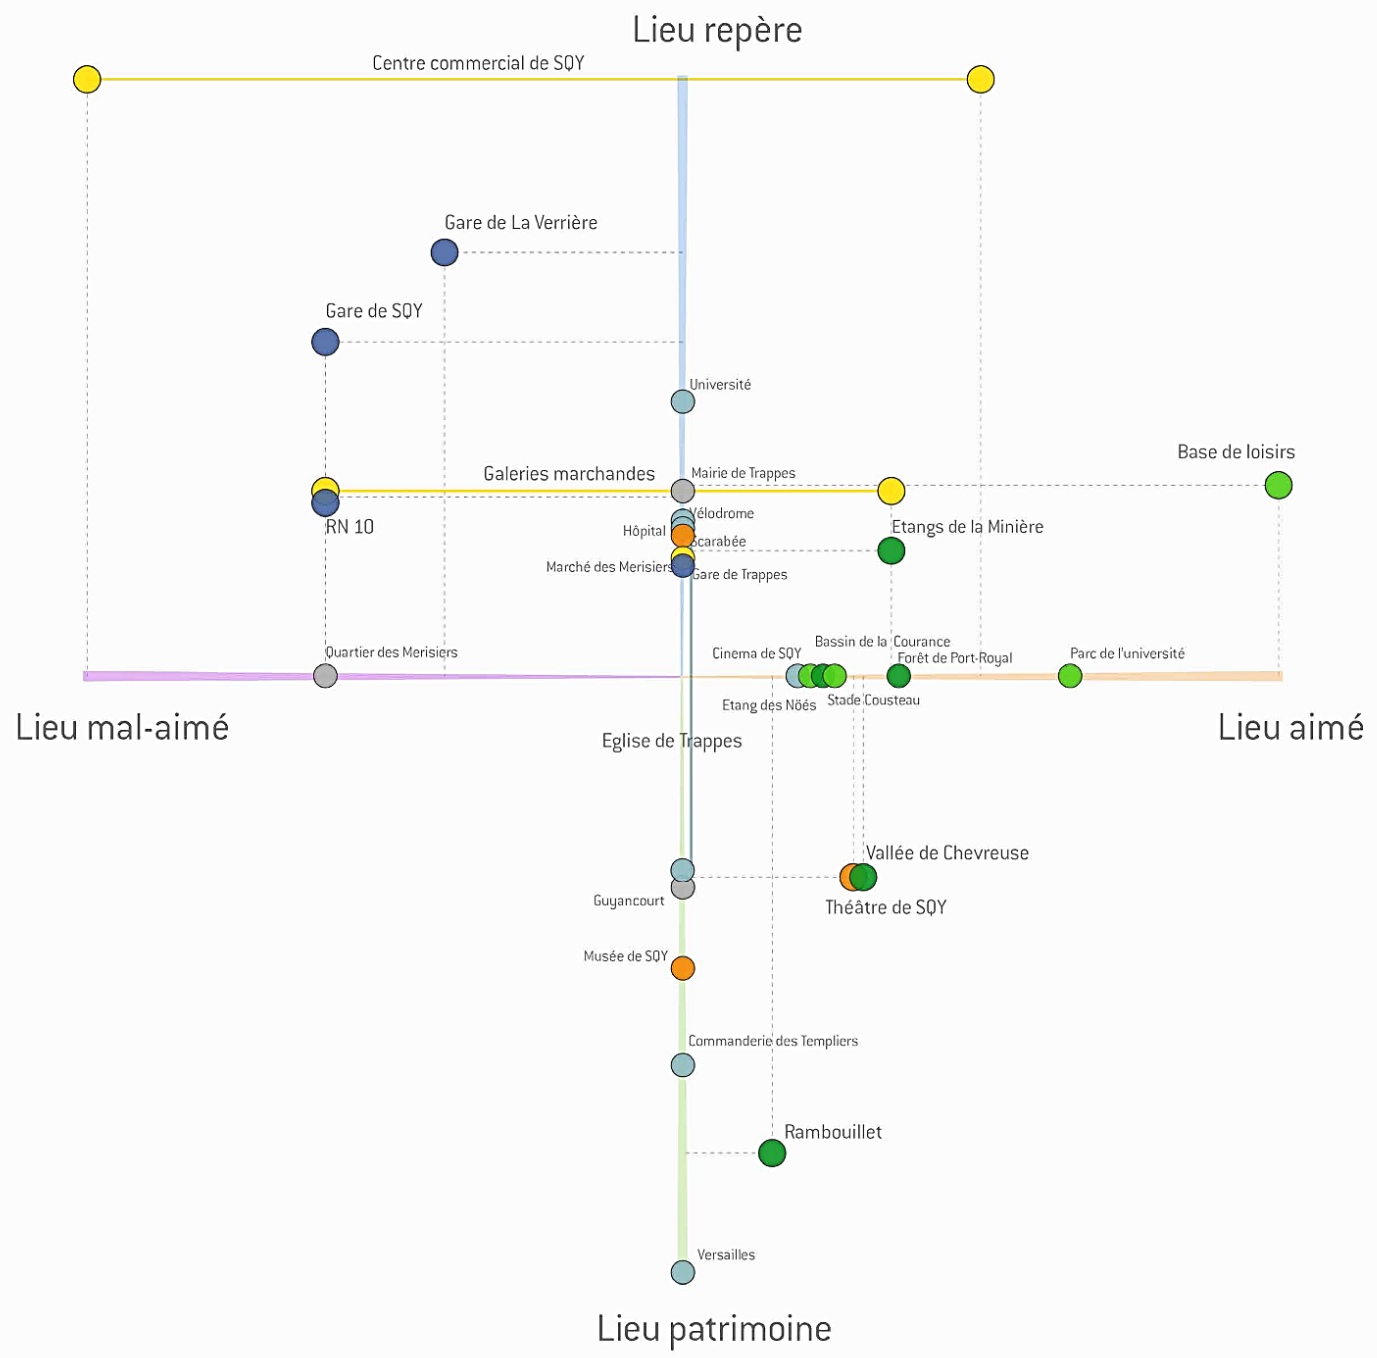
Lieu repère

Centre commercial de SQY

Gare de La Verrière

Gare de SQY

Université

Base de loisirs

Galeries marchandes

Mairie de Trappes

RN 10

Vélodrome

Hôpital

Scarabée

Etangs de la Minière

Marché des Merisiers

Gare de Trappes

Quartier des Merisiers

Cinema de SQY

Bassin de la Courance

Forêt de Port-Royal

Parc de l'université

Lieu mal-aimé

Etang des Noës

Stade Cousteau

Lieu aimé

Eglise de Trappes

Vallée de Chevreuse

Guyancourt

Théâtre de SQY

Musée de SQY

Commanderie des Templiers

Rambouillet

Versailles

Lieu patrimoine